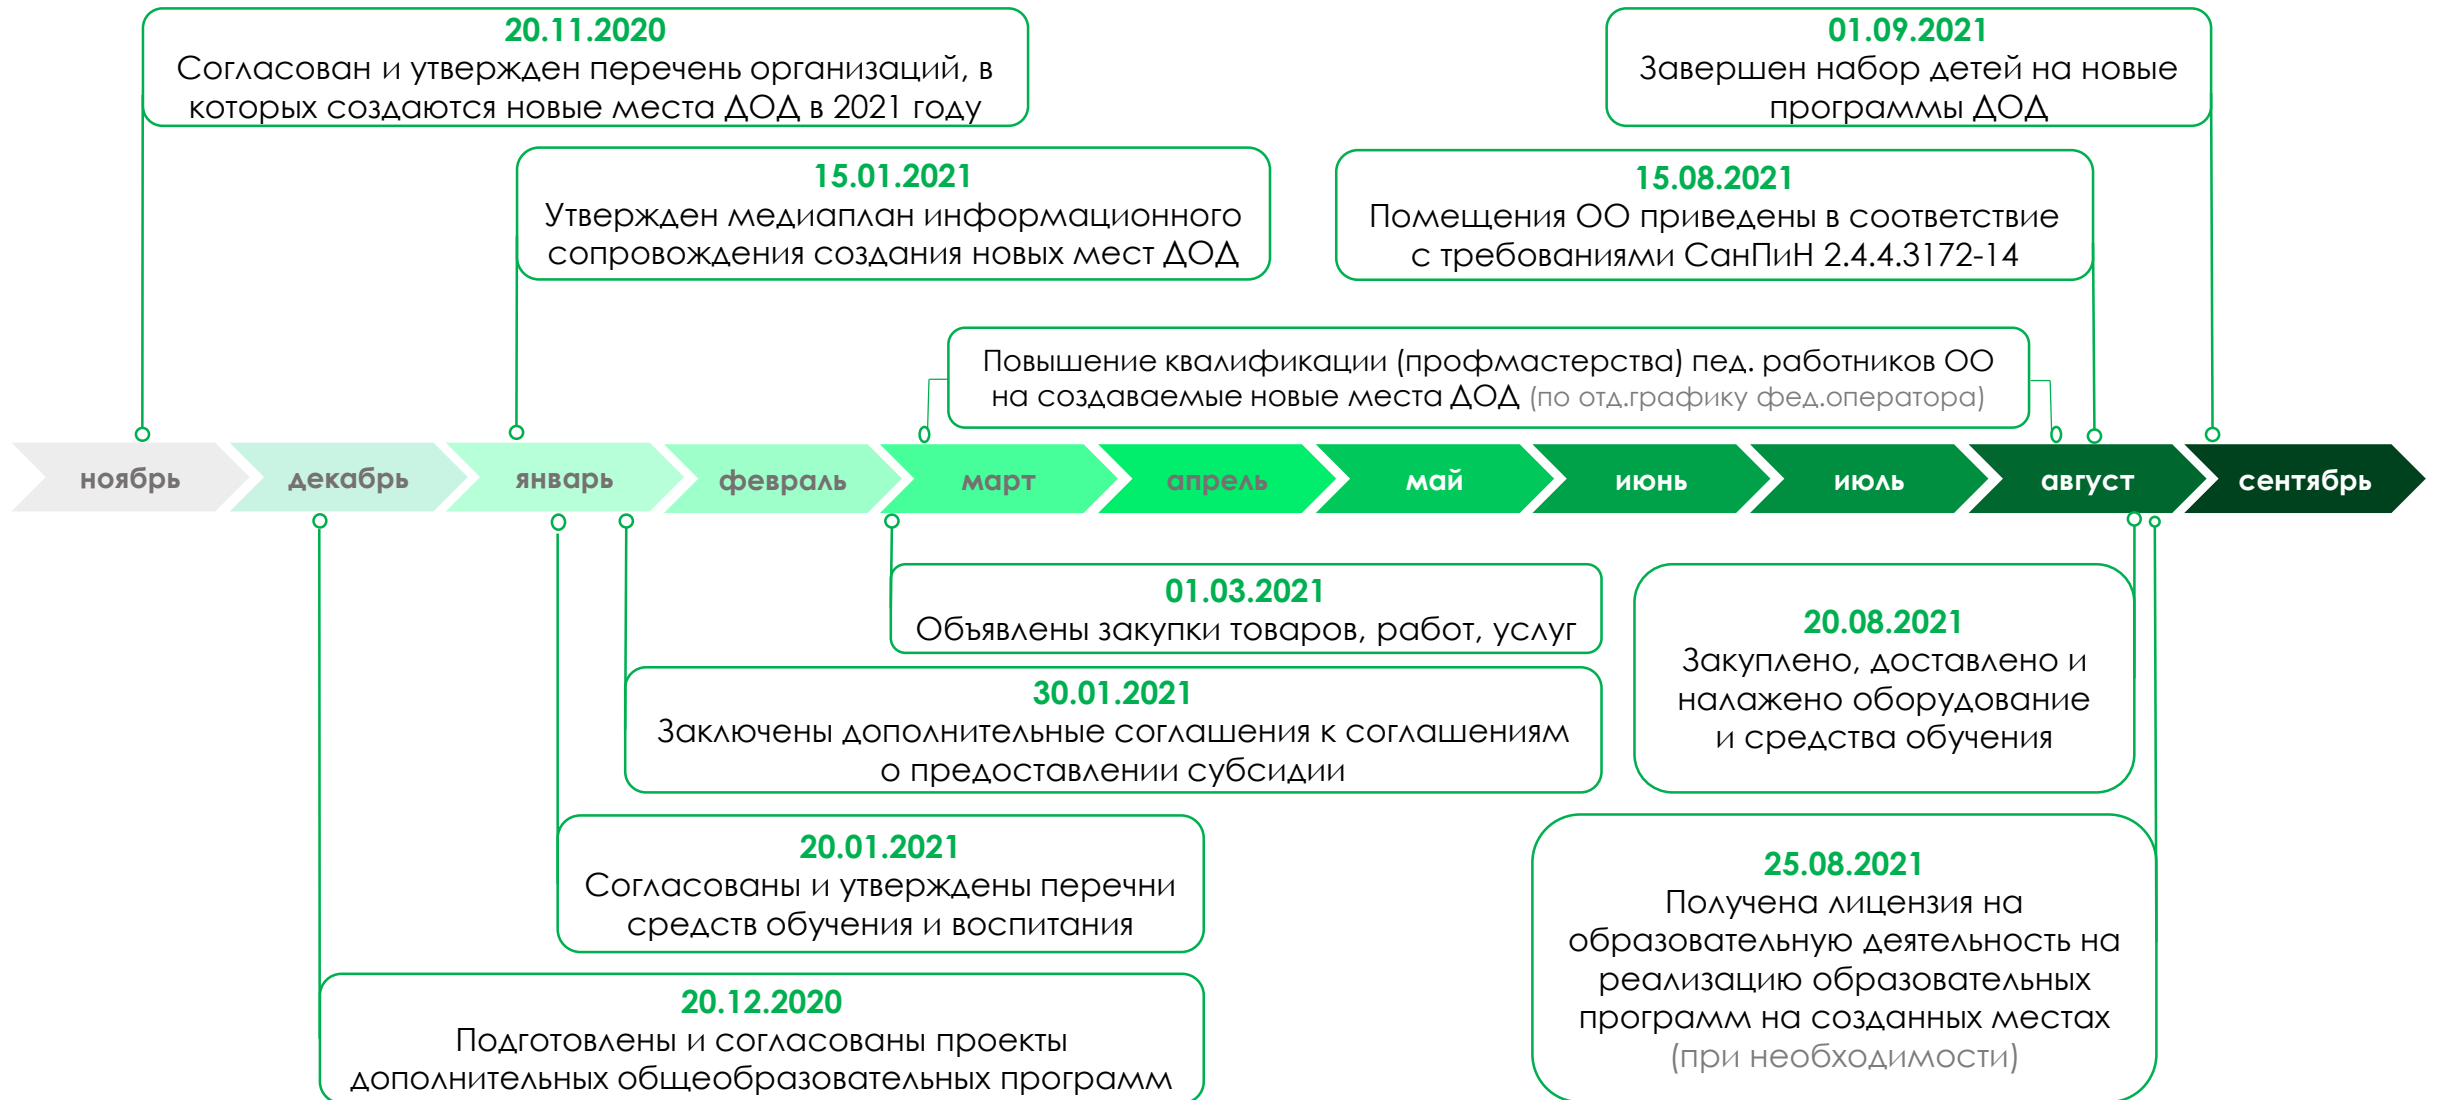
20.11.2020
Согласован и утвержден перечень организаций, в которых создаются новые места ДОД в 2021 году

01.09.2021
Завершен набор детей на новые программы ДОД

15.01.2021
Утвержден медиаплан информационного сопровождения создания новых мест ДОД

15.08.2021
Помещения ОО приведены в соответствие с требованиями СанПиН 2.4.4.3172-14

Повышение квалификации (профмастерства) пед. работников ОО на создаваемые новые места ДОД (по отд.графику фед.оператора)

ноябрь
декабрь
январь
февраль
март
апрель
май
июнь
июль
август
сентябрь

01.03.2021
Объявлены закупки товаров, работ, услуг

20.08.2021
Закуплено, доставлено и налажено оборудование и средства обучения

30.01.2021
Заключены дополнительные соглашения к соглашениям о предоставлении субсидии

20.01.2021
Согласованы и утверждены перечни средств обучения и воспитания

25.08.2021
Получена лицензия на образовательную деятельность на реализацию образовательных программ на созданных местах (при необходимости)

20.12.2020
Подготовлены и согласованы проекты дополнительных общеобразовательных программ